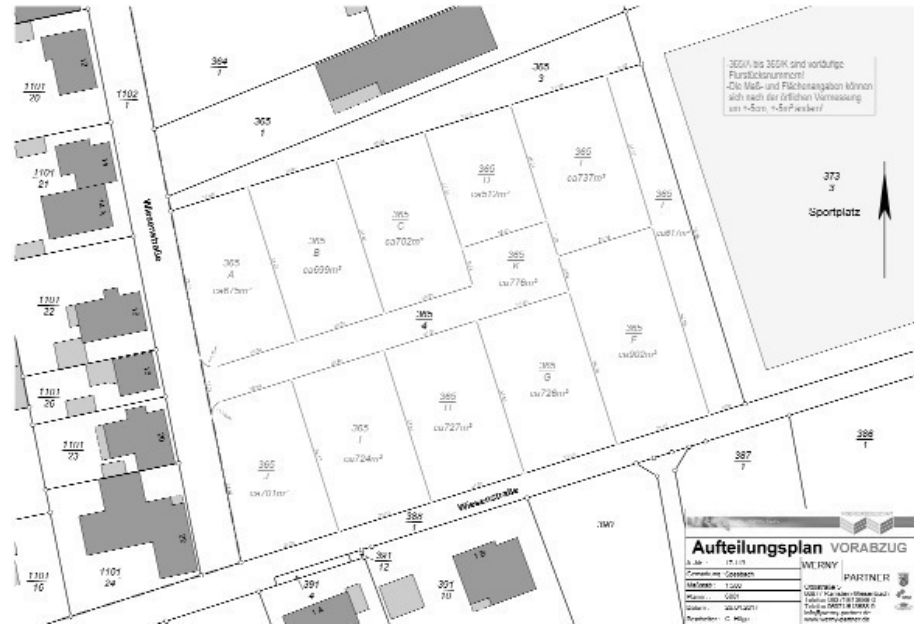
365/A bis 365/K sind vorläufige Flurstücksnummern!
-Die Maß- und Flächenangaben können sich nach der örtlichen Vermessung um +-5cm, +-5m² ändern!

364
1

365
3

365
1

1102
1

1101
20

1101
21

Wiesenstraße

373
3

Sportplatz

365
D
ca672m²

365
E
ca737m²

365
I
ca617m²

365
C
ca702m²

365
B
ca699m²

365
A
ca675m²

365
K
ca778m²

368
4

365
F
ca902m²

365
G
ca729m²

365
H
ca727m²

365
I
ca724m²

365
J
ca701m²

1101
22

1101
20

1101
23

387
1

386
1

Wiesenstraße

388
1

1101
10

1101
24

391
4

391
12

301
10

Aufteilungsplan VORABZUG

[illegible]

Gemarkung: Goosbach

Maßstab: 1:500

Datum:

Bearbeiter:

WERNY PARTNER

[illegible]